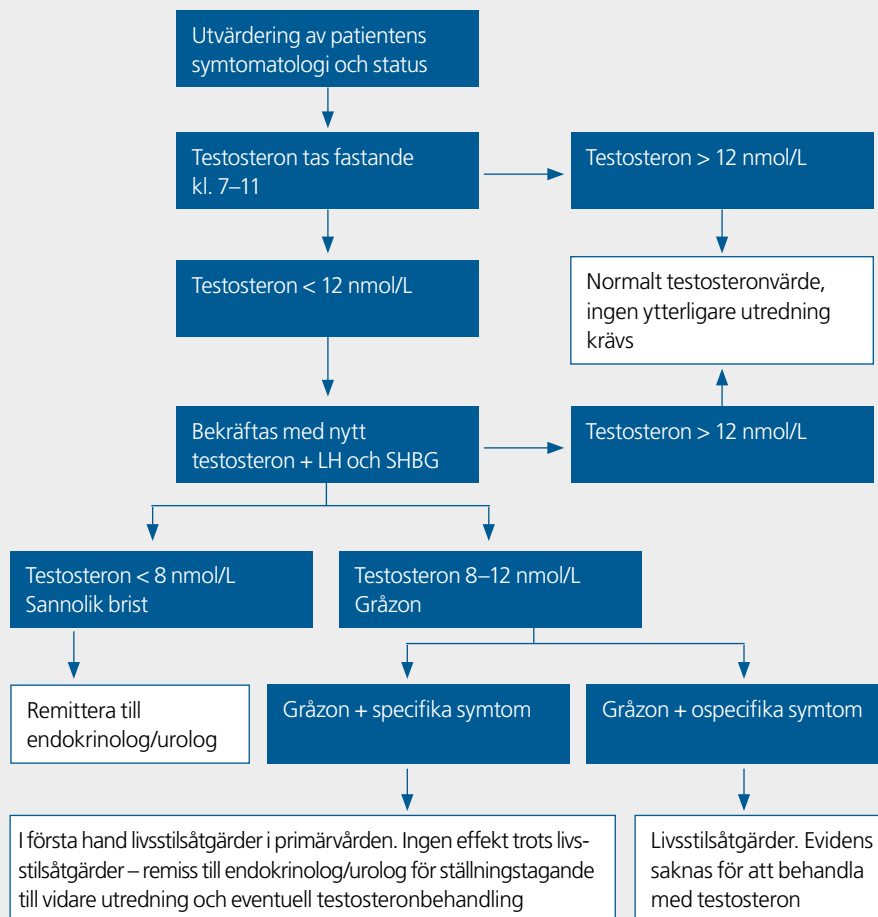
Utvärdering av patientens symtomatologi och status

Testosteron tas fastande kl. 7–11

Testosteron > 12 nmol/L

Testosteron < 12 nmol/L

Normalt testosteronvärde, ingen ytterligare utredning krävs

Bekräftas med nytt testosteron + LH och SHBG

Testosteron > 12 nmol/L

Testosteron < 8 nmol/L
Sannolik brist

Testosteron 8–12 nmol/L
Gråzon

Remittera till endokrinolog/urolog

Gråzon + specifika symtom

Gråzon + ospecifika symtom

I första hand livsstilsåtgärder i primärvården. Ingen effekt trots livsstilsåtgärder – remiss till endokrinolog/urolog för ställningstagande till vidare utredning och eventuell testosteronbehandling

Livsstilsåtgärder. Evidens saknas för att behandla med testosteron